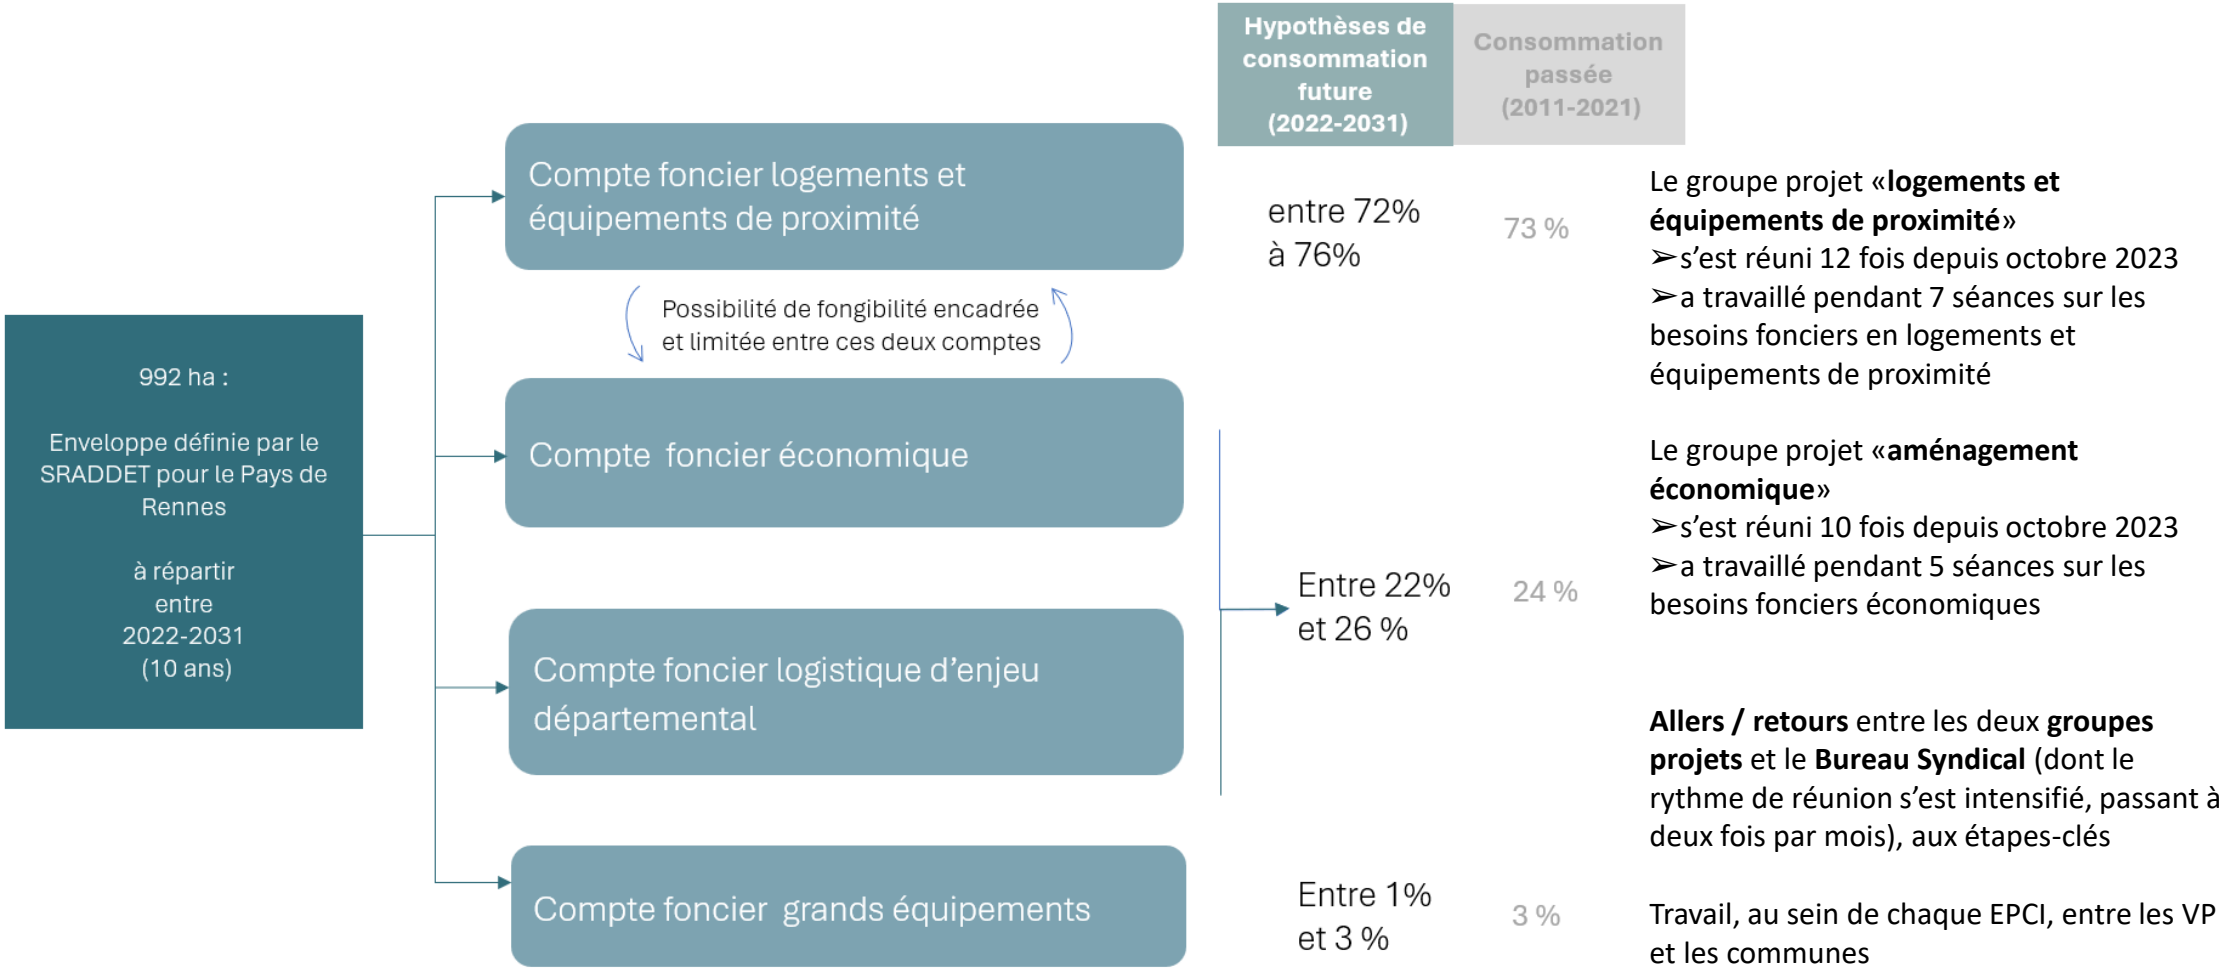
992 ha :

Enveloppe définie par le SRADDET pour le Pays de Rennes

à répartir entre 2022-2031 (10 ans)

Compte foncier logements et équipements de proximité

Possibilité de fongibilité encadrée et limitée entre ces deux comptes

Compte foncier économique

Compte foncier logistique d’enjeu départemental

Compte foncier grands équipements

| Hypothèses de consommation future (2022-2031) | Consommation passée (2011-2021) |
|---|---|
| entre 72% à 76% | 73 % |
| Entre 22% et 26 % | 24 % |
| Entre 1% et 3 % | 3 % |

Le groupe projet «**logements et équipements de proximité**»
➢s’est réuni 12 fois depuis octobre 2023
➢a travaillé pendant 7 séances sur les besoins fonciers en logements et équipements de proximité

Le groupe projet «**aménagement économique**»
➢s’est réuni 10 fois depuis octobre 2023
➢a travaillé pendant 5 séances sur les besoins fonciers économiques

**Allers / retours** entre les deux **groupes projets** et le **Bureau Syndical** (dont le rythme de réunion s’est intensifié, passant à deux fois par mois), aux étapes-clés

Travail, au sein de chaque EPCI, entre les VP et les communes